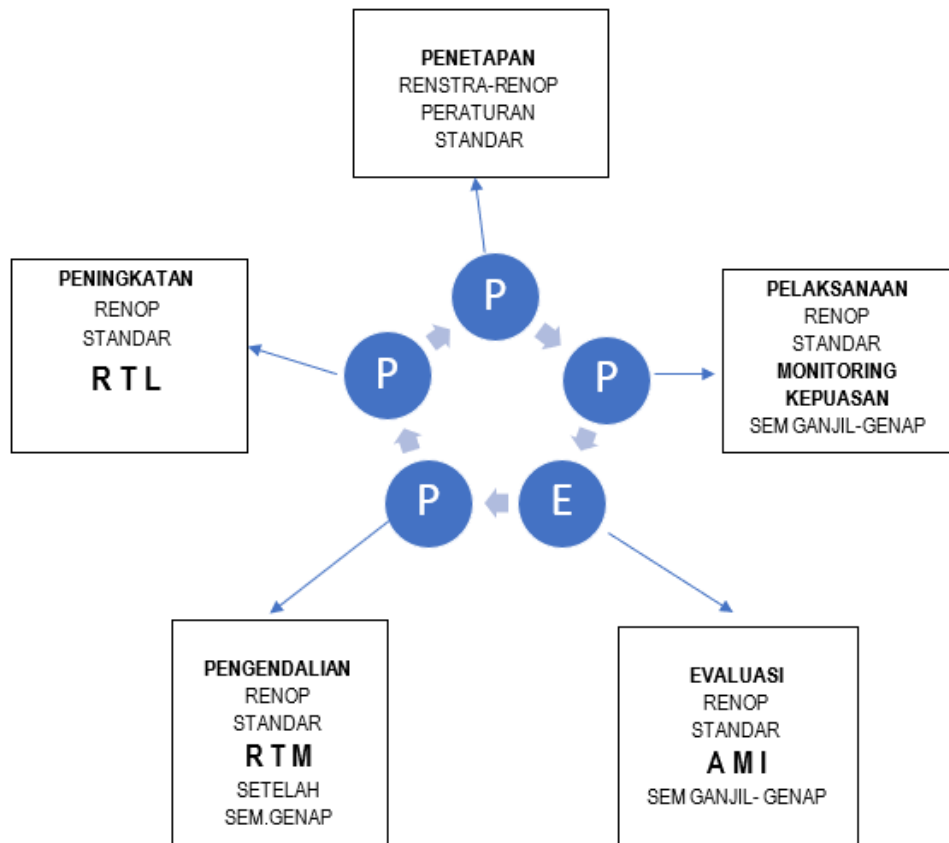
PENETAPAN
RENSTRA-RENOP
PERATURAN
STANDAR

PENINGKATAN
RENOP
STANDAR
R T L

P

P

P

PELAKSANAAN
RENOP
STANDAR
MONITORING
KEPUASAN
SEM GANJIL-GENAP

P

E

PENGENDALIAN
RENOP
STANDAR
R T M
SETELAH
SEM.GENAP

EVALUASI
RENOP
STANDAR
A M I
SEM GANJIL- GENAP